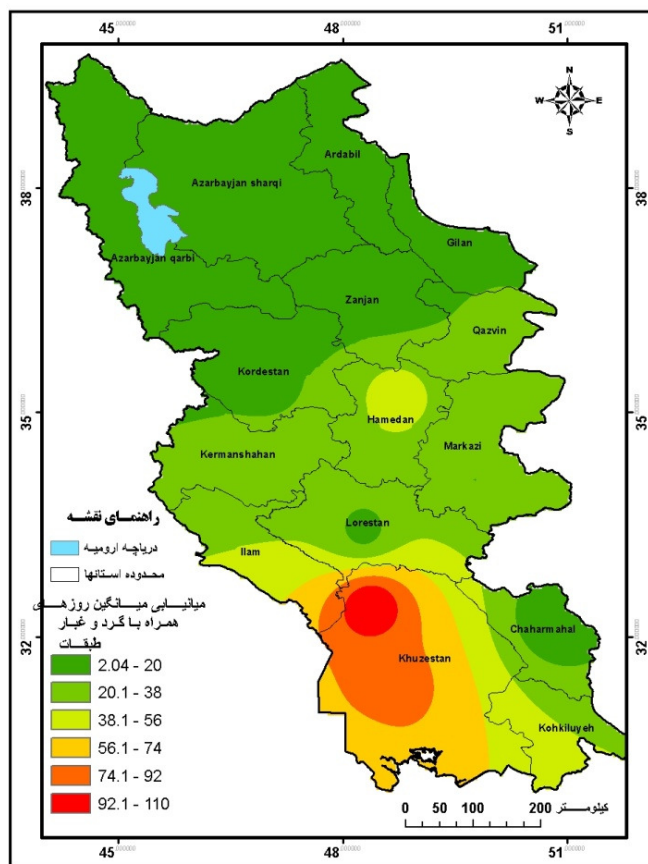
45°
48°
51°
38°
35°
32°
N
W
E
S
Ardabil
Azarbayjan sharqi
Gilan
Azarbayjan qarbi
Zanjan
Qazvin
Kordestan
Hamedan
Markazi
Kermanshahan
Lorestan
Ilam
Chaharmahal
Khuzestan
Kohkiluyeh
راهنمای نقشه
دریاچه ارومیه
محدوده استانها
میانیابی میانگین روزهای همراه با گرد و غبار
طبقات
2.04 - 20
20.1 - 38
38.1 - 56
56.1 - 74
74.1 - 92
92.1 - 110
0 50 100 200 کیلومتر
45°
48°
51°
38°
35°
32°